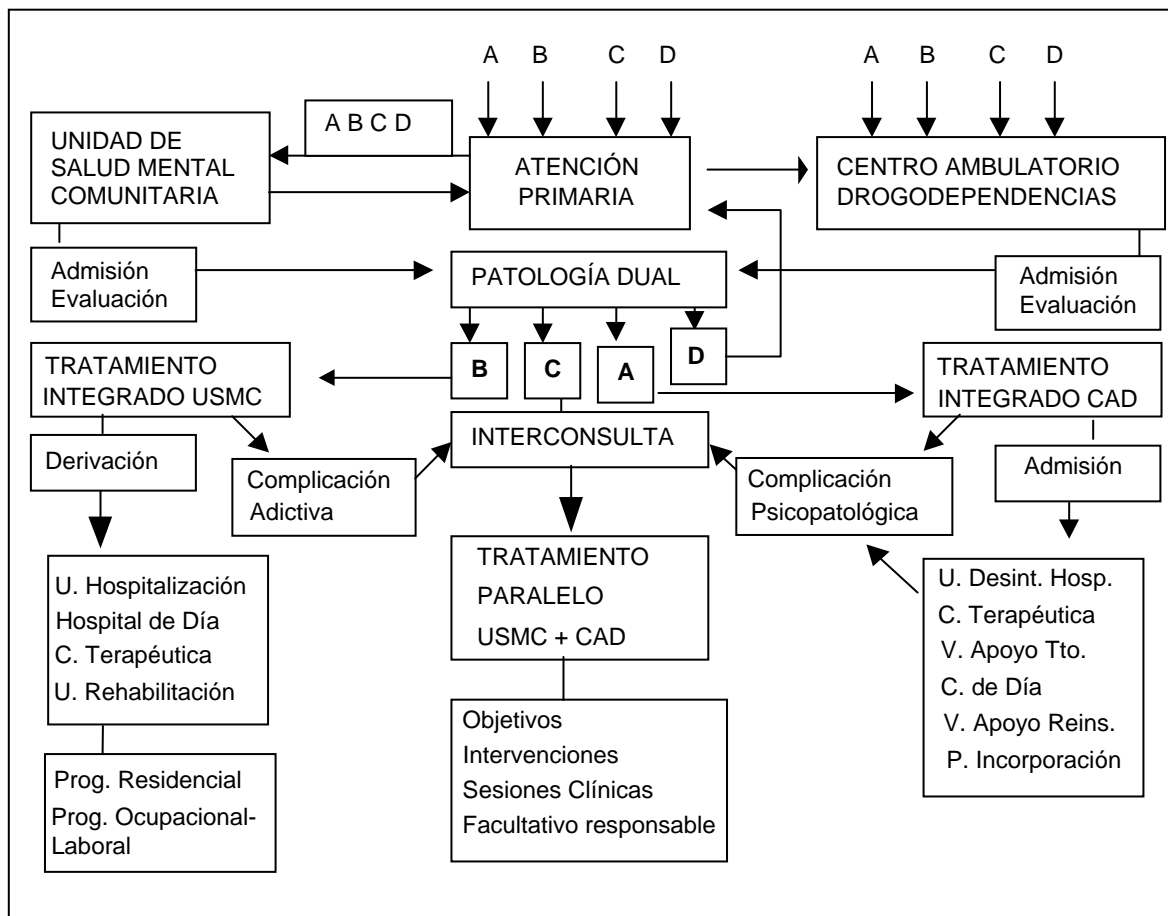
A B C D

A B C D

A B C D

UNIDAD DE SALUD MENTAL COMUNITARIA

ATENCIÓN PRIMARIA

CENTRO AMBULATORIO DROGODEPENDENCIAS

Admisión Evaluación

PATOLOGÍA DUAL

Admisión Evaluación

TRATAMIENTO INTEGRADO USMC

B

C

A

D

TRATAMIENTO INTEGRADO CAD

INTERCONSULTA

Derivación

Complicación Adictiva

Complicación Psicopatológica

Admisión

U. Hospitalización
Hospital de Día
C. Terapéutica
U. Rehabilitación

TRATAMIENTO PARALELO USMC + CAD

U. Desint. Hosp.
C. Terapéutica
V. Apoyo Tto.
C. de Día
V. Apoyo Reins.
P. Incorporación

Objetivos
Intervenciones
Sesiones Clínicas
Facultativo responsable

Prog. Residencial
Prog. Ocupacional-Laboral